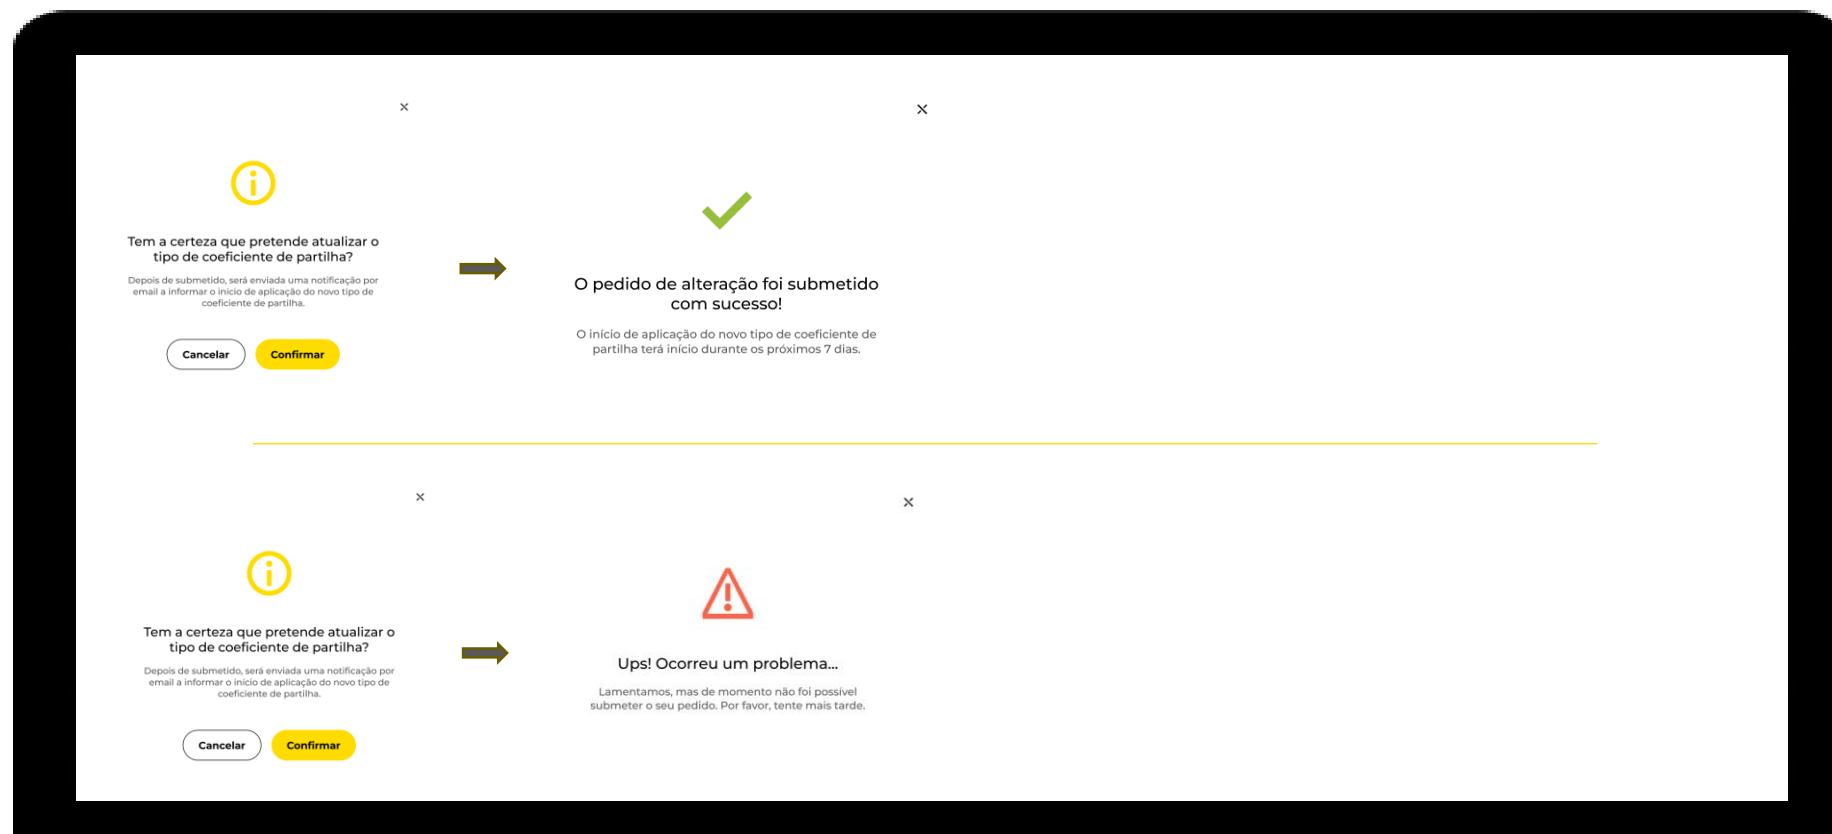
×

Tem a certeza que pretende atualizar o tipo de coeficiente de partilha?

Depois de submetido, será enviada uma notificação por email a informar o início de aplicação do novo tipo de coeficiente de partilha.

Cancelar Confirmar

×

O pedido de alteração foi submetido com sucesso!

O início de aplicação do novo tipo de coeficiente de partilha terá início durante os próximos 7 dias.

×

Tem a certeza que pretende atualizar o tipo de coeficiente de partilha?

Depois de submetido, será enviada uma notificação por email a informar o início de aplicação do novo tipo de coeficiente de partilha.

Cancelar Confirmar

×

Ups! Ocorreu um problema...

Lamentamos, mas de momento não foi possível submeter o seu pedido. Por favor, tente mais tarde.